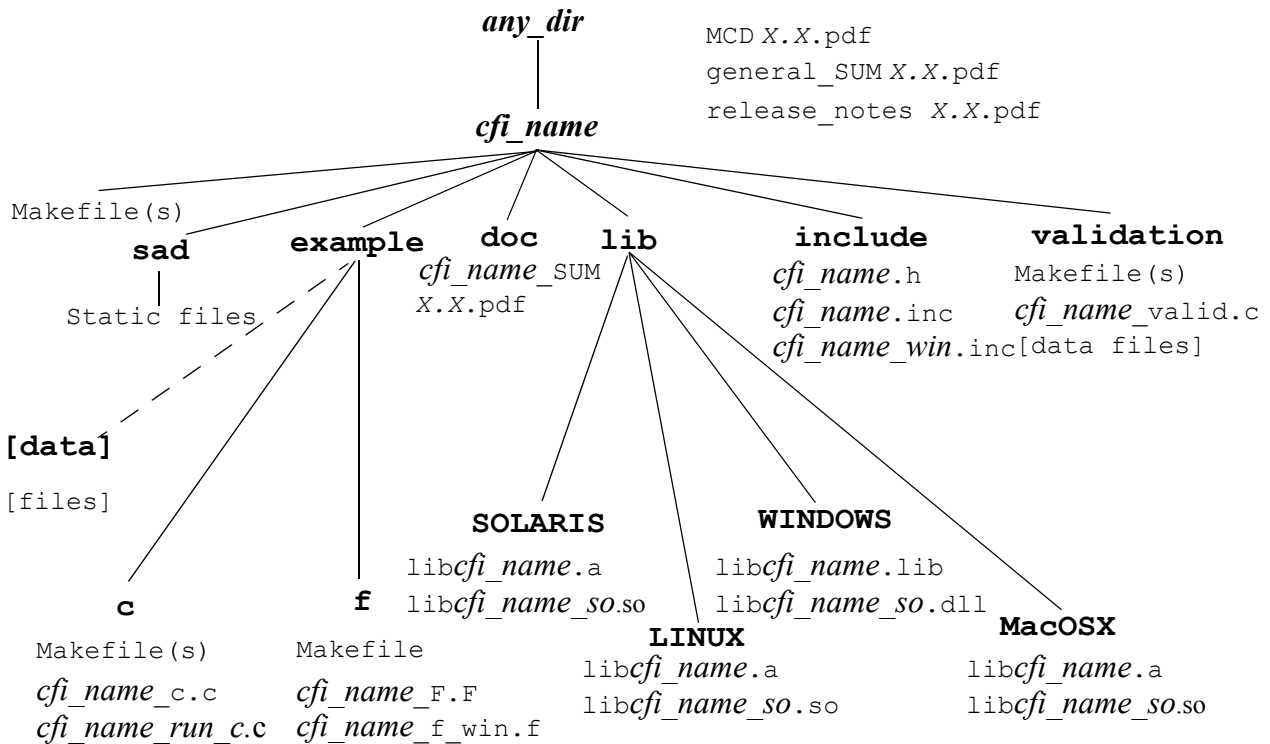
any_dir

MCD X.X.pdf
general_SUM X.X.pdf
release_notes X.X.pdf

cfi_name

Makefile(s)

sad

Static files

example

doc

cfi_name_SUM X.X.pdf

lib

include

cfi_name.h
cfi_name.inc
cfi_name_win.inc

validation

Makefile(s)
cfi_name_valid.c
[data files]

[data]

[files]

SOLARIS

libcfi_name.a
libcfi_name_so.so

WINDOWS

libcfi_name.lib
libcfi_name_so.dll

c

Makefile(s)
cfi_name_c.c
cfi_name_run_c.c

f

Makefile
cfi_name_F.F
cfi_name_f_win.f

LINUX

libcfi_name.a
libcfi_name_so.so

MacOSX

libcfi_name.a
libcfi_name_so.so